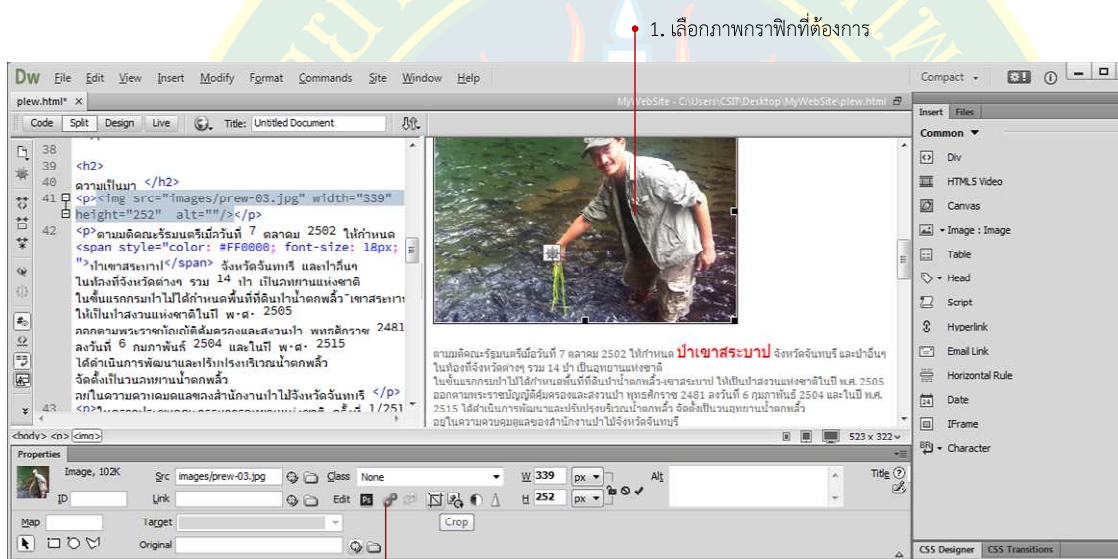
1. เลือกภาพกราฟิกที่ต้องการ

Dw File Edit View Insert Modify Format Commands Site Window Help

Compact

plew.html* ×

MyWebSite - C:\Users\CSIT\Desktop\MyWebSite\plew.html

Code Split Design Live Title: Untitled Document

38
39 <h2>
40 ความเป็นมา </h2>
41 <p><img src="images/prew-03.jpg" width="339" height="252" alt=""/></p>
42 <p>ตามมติคณะรัฐมนตรีเมื่อวันที่ 7 ตุลาคม 2502 ให้กำหนด <span style="color: #FF0000; font-size: 18px; ">ป่าเขาสระบาป</span> จังหวัดจันทบุรี และป่าอื่นๆ ในท้องที่จังหวัดต่างๆ รวม 14 ป่า เป็นอุทยานแห่งชาติ ในขั้นแรกกรมป่าไม้ได้กำหนดพื้นที่ที่ดินป่าน้ำตกพลิ้ว-เขาสระบาป ให้เป็นป่าสงวนแห่งชาติในปี พ.ศ. 2505 ออกตามพระราชบัญญัติคุ้มครองและสงวนป่า พุทธศักราช 2481 ลงวันที่ 6 กุมภาพันธ์ 2504 และในปี พ.ศ. 2515 ได้ดำเนินการพัฒนาและปรับปรุงบริเวณน้ำตกพลิ้ว จัดตั้งเป็นวนอุทยานน้ำตกพลิ้ว อยู่ในความควบคุมดูแลของสำนักงานป่าไม้จังหวัดจันทบุรี </p>
43 <p>ในคราวประชุมคณะกรรมการอุทยานแห่งชาติ ครั้งที่ 1/251

ตามมติคณะรัฐมนตรีเมื่อวันที่ 7 ตุลาคม 2502 ให้กำหนด ป่าเขาสระบาป จังหวัดจันทบุรี และป่าอื่นๆ ในท้องที่จังหวัดต่างๆ รวม 14 ป่า เป็นอุทยานแห่งชาติ ในขั้นแรกกรมป่าไม้ได้กำหนดพื้นที่ที่ดินป่าน้ำตกพลิ้ว-เขาสระบาป ให้เป็นป่าสงวนแห่งชาติในปี พ.ศ. 2505 ออกตามพระราชบัญญัติคุ้มครองและสงวนป่า พุทธศักราช 2481 ลงวันที่ 6 กุมภาพันธ์ 2504 และในปี พ.ศ. 2515 ได้ดำเนินการพัฒนาและปรับปรุงบริเวณน้ำตกพลิ้ว จัดตั้งเป็นวนอุทยานน้ำตกพลิ้ว อยู่ในความควบคุมดูแลของสำนักงานป่าไม้จังหวัดจันทบุรี

<body> <p> <img>
523 x 322

Insert Files
Common
Div
HTML5 Video
Canvas
Image : Image
Table
Head
Script
Hyperlink
Email Link
Horizontal Rule
Date
IFrame
Character

Properties
Image, 102K
Src images/prew-03.jpg
Class None
W 339 px
H 252 px
Alt
Title
ID
Link
Edit
Map
Target
Original
Crop

CSS Designer CSS Transitions